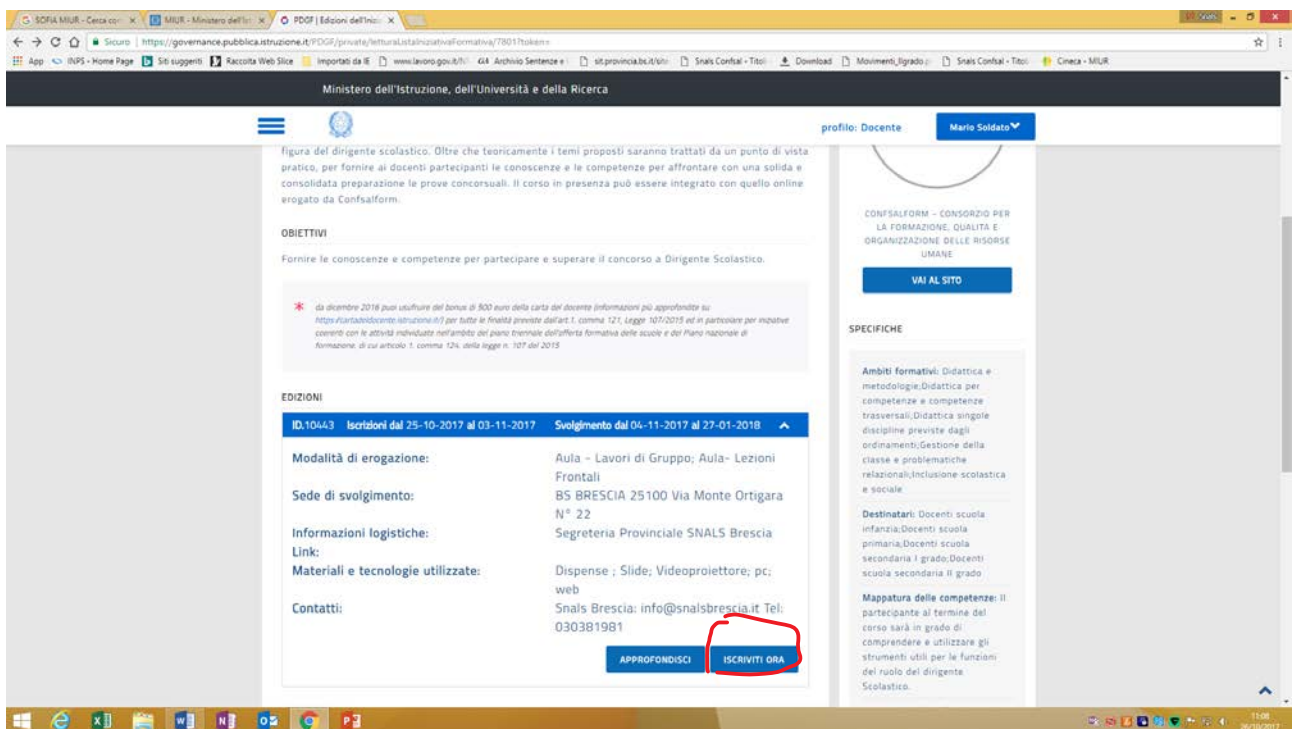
SOFIA MIUR - Cerca cor × | MIUR - Ministero dell'Isr × | PDGF | Edizioni dell'Inizi ×

Sicuro | https://governance.pubblica.istruzione.it/PDGF/private/letturaListaIniziativaFormativa/7801?token=

App | INPS - Home Page | Siti suggeriti | Raccolta Web Slice | Importati da IE | www.lavoro.gov.it/ | Archivio Sentenze e | sit.provincia.bs.it/sit | Snals Confsal - Titoli | Download | Movimenti_llgrado | Snals Confsal - Titoli | Cineca - MIUR

Ministero dell'Istruzione, dell'Università e della Ricerca

profilo: Docente

Mario Soldato

figura del dirigente scolastico. Oltre che teoricamente i temi proposti saranno trattati da un punto di vista pratico, per fornire ai docenti partecipanti le conoscenze e le competenze per affrontare con una solida e consolidata preparazione le prove concorsuali. Il corso in presenza può essere integrato con quello online erogato da Confsalform.

OBIETTIVI

Fornire le conoscenze e competenze per partecipare e superare il concorso a Dirigente Scolastico.

* da dicembre 2016 puoi usufruire del bonus di 500 euro della carta del docente (informazioni più approfondite su https://cartadeldocente.istruzione.it/) per tutte le finalità previste dall'art.1, comma 121, Legge 107/2015 ed in particolare per iniziative coerenti con le attività individuate nell'ambito del piano triennale dell'offerta formativa delle scuole e del Piano nazionale di formazione, di cui articolo 1, comma 124, della legge n. 107 del 2015

EDIZIONI

ID.10443 Iscrizioni dal 25-10-2017 al 03-11-2017 Svolgimento dal 04-11-2017 al 27-01-2018

Modalità di erogazione: Aula - Lavori di Gruppo; Aula- Lezioni Frontali
Sede di svolgimento: BS BRESCIA 25100 Via Monte Ortigara N° 22
Informazioni logistiche: Segreteria Provinciale SNALS Brescia
Link:
Materiali e tecnologie utilizzate: Dispense ; Slide; Videoproiettore; pc; web
Contatti: Snals Brescia: info@snalsbrescia.it Tel: 030381981

APPROFONDISCI | ISCRIVITI ORA

CONFSALFORM - CONSORZIO PER LA FORMAZIONE, QUALITÀ E ORGANIZZAZIONE DELLE RISORSE UMANE

VAI AL SITO

SPECIFICHE

Ambiti formativi: Didattica e metodologie;Didattica per competenze e competenze trasversali;Didattica singole discipline previste dagli ordinamenti;Gestione della classe e problematiche relazionali;Inclusione scolastica e sociale

Destinatari: Docenti scuola infanzia;Docenti scuola primaria;Docenti scuola secondaria I grado;Docenti scuola secondaria II grado

Mappatura delle competenze: Il partecipante al termine del corso sarà in grado di comprendere e utilizzare gli strumenti utili per le funzioni del ruolo del dirigente Scolastico.

11:08